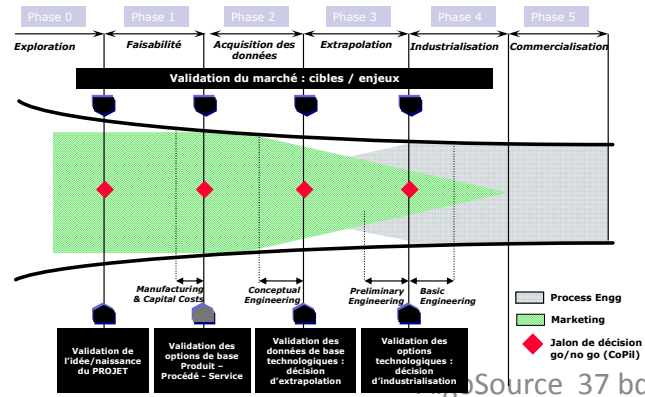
Phase 0
Phase 1
Phase 2
Phase 3
Phase 4
Phase 5

Exploration
Faisabilité
Acquisition des données
Extrapolation
Industrialisation
Commercialisation

Validation du marché : cibles / enjeux

Manufacturing & Capital Costs
Conceptual Engineering
Preliminary Engineering
Basic Engineering

Process Engg
Marketing
Jalon de décision go/no go (CoPil)

Validation de l'idée/naissance du PROJET

Validation des options de base Produit – Procédé - Service

Validation des données de base technologiques : décision d'extrapolation

Validation des options technologiques : décision d'industrialisation

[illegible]oSource 37 bo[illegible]